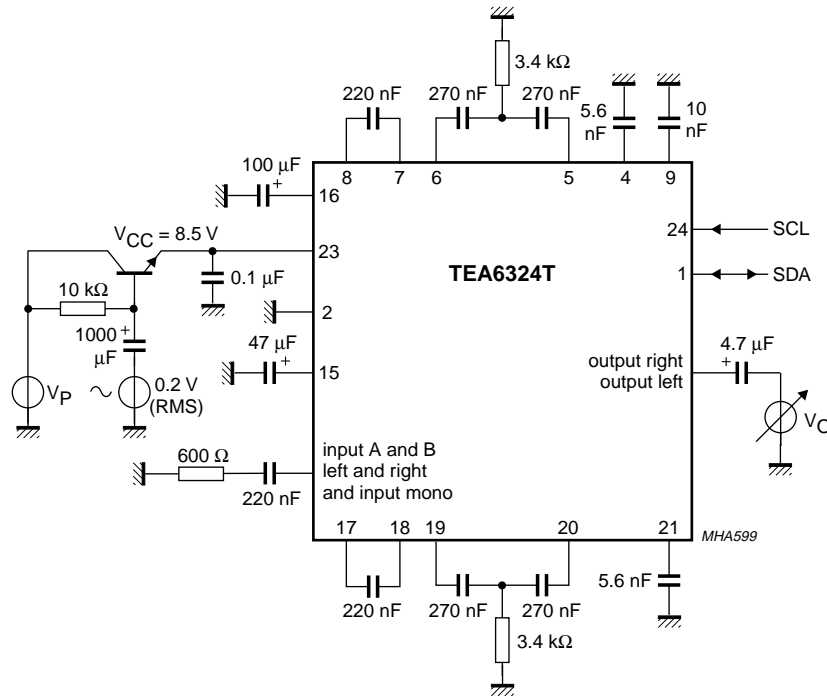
3.4 kΩ

220 nF

270 nF

270 nF

5.6 nF

10 nF

100 μF

+

8

7

6

5

4

9

16

$V_{CC}$ = 8.5 V

23

24

SCL

10 kΩ

0.1 μF

TEA6324T

1

SDA

1000 μF

+

2

47 μF

+

15

4.7 μF

+

output right
output left

$V_P$

0.2 V
(RMS)

$V_O$

600 Ω

220 nF

input A and B
left and right
and input mono

17

18

19

20

21

MHA599

220 nF

270 nF

270 nF

5.6 nF

3.4 kΩ